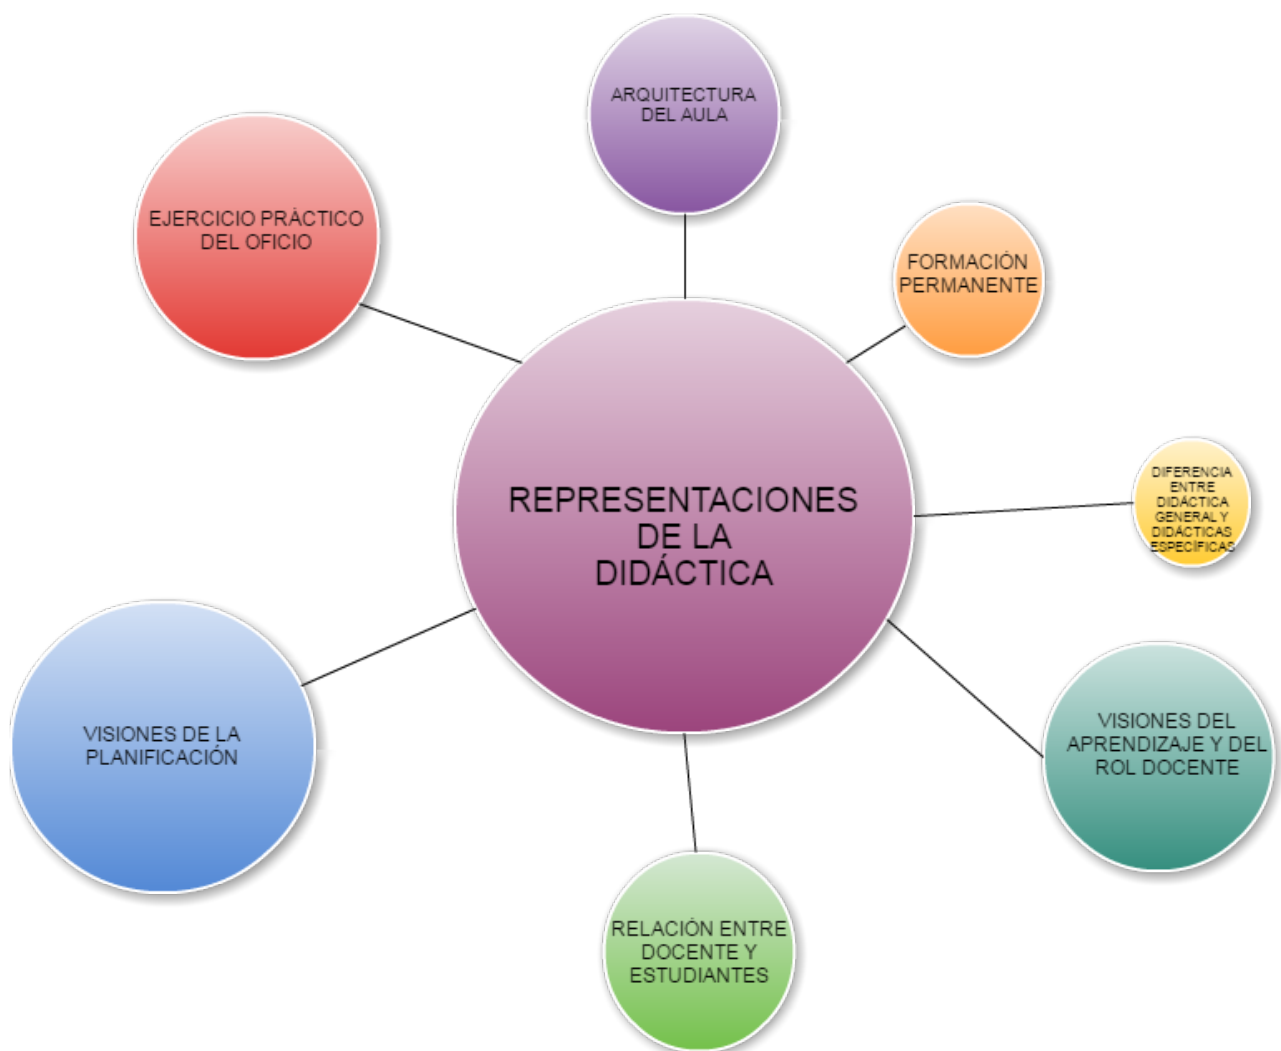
ARQUITECTURA DEL AULA

EJERCICIO PRÁCTICO DEL OFICIO

FORMACIÓN PERMANENTE

REPRESENTACIONES DE LA DIDÁCTICA

DIFERENCIA ENTRE DIDÁCTICA GENERAL Y DIDÁCTICAS ESPECÍFICAS

VISIONES DE LA PLANIFICACIÓN

VISIONES DEL APRENDIZAJE Y DEL ROL DOCENTE

RELACIÓN ENTRE DOCENTE Y ESTUDIANTES